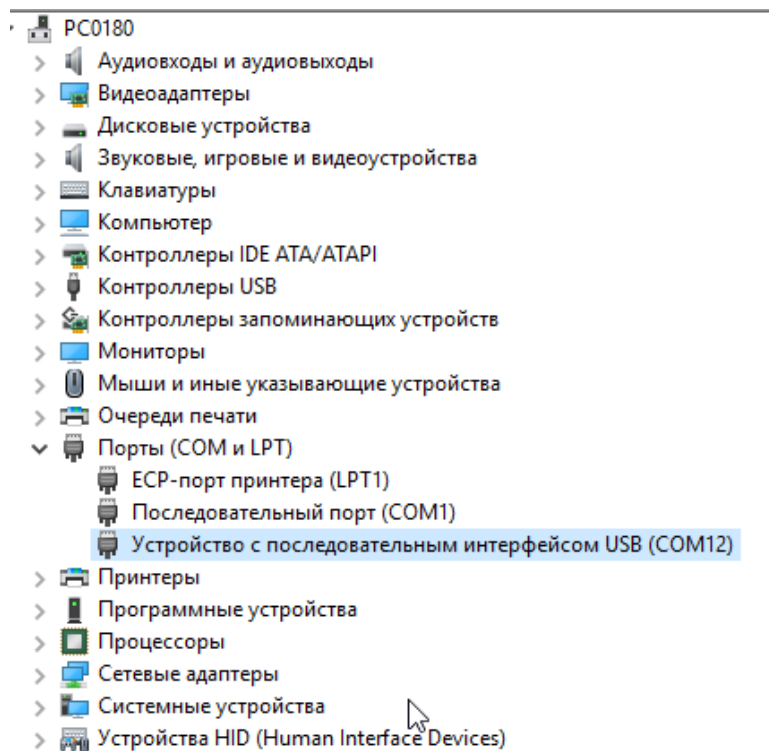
PC0180
Аудиовходы и аудиовыходы
Видеоадаптеры
Дисковые устройства
Звуковые, игровые и видеоустройства
Клавиатуры
Компьютер
Контроллеры IDE ATA/ATAPI
Контроллеры USB
Контроллеры запоминающих устройств
Мониторы
Мыши и иные указывающие устройства
Очереди печати
Порты (COM и LPT)
ECP-порт принтера (LPT1)
Последовательный порт (COM1)
Устройство с последовательным интерфейсом USB (COM12)
Принтеры
Программные устройства
Процессоры
Сетевые адаптеры
Системные устройства
Устройства HID (Human Interface Devices)